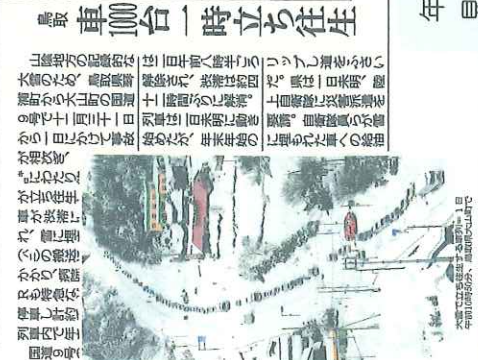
鳥取 車1000台一時立ち往生

山陰地方の記録的な大雪のため、鳥取県琴浦町から大山町の国道9号で十日から十一日にかけて車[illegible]

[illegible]は一日朝八時半ごろ解除され、渋滞は約四十時間ぶりに解消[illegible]列車は三日未明に始め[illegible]始めた。年末年始の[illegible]

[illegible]リップし道をふさいだ。県は一日未明、陸上自衛隊に災害派遣を要請。自衛隊員らが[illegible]に埋もれた車への給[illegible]

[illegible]が相次ぎ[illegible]にわたり立ち往生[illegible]車が渋滞に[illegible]れ、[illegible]かかり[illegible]JRも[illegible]列車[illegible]車内で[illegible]国道9号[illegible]

大雪で立ち往生する車の列＝1日午前10時50分、鳥取県大山町

年

目